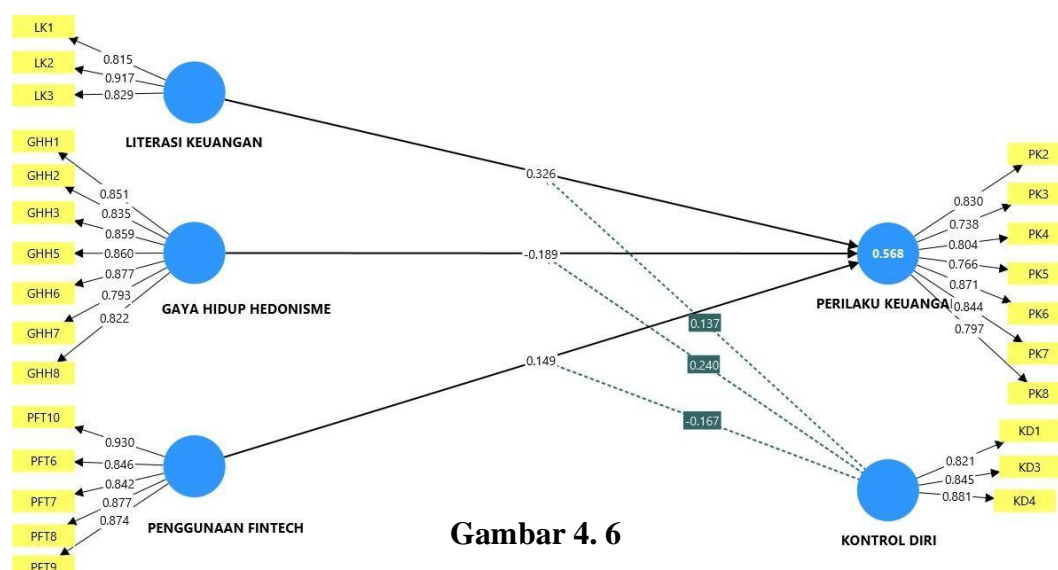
LK1
LK2
LK3
0.815
0.917
0.829
LITERASI KEUANGAN

GHH1
GHH2
GHH3
GHH5
GHH6
GHH7
GHH8
0.851
0.835
0.859
0.860
0.877
0.793
0.822
GAYA HIDUP HEDONISME

PFT10
PFT6
PFT7
PFT8
PFT9
0.930
0.846
0.842
0.877
0.874
PENGGUNAAN FINTECH

0.326
-0.189
0.149
0.137
0.240
-0.167

0.568
PERILAKU KEUANGA
PK2
PK3
PK4
PK5
PK6
PK7
PK8
0.830
0.738
0.804
0.766
0.871
0.844
0.797

KONTROL DIRI
KD1
KD3
KD4
0.821
0.845
0.881

Gambar 4. 6